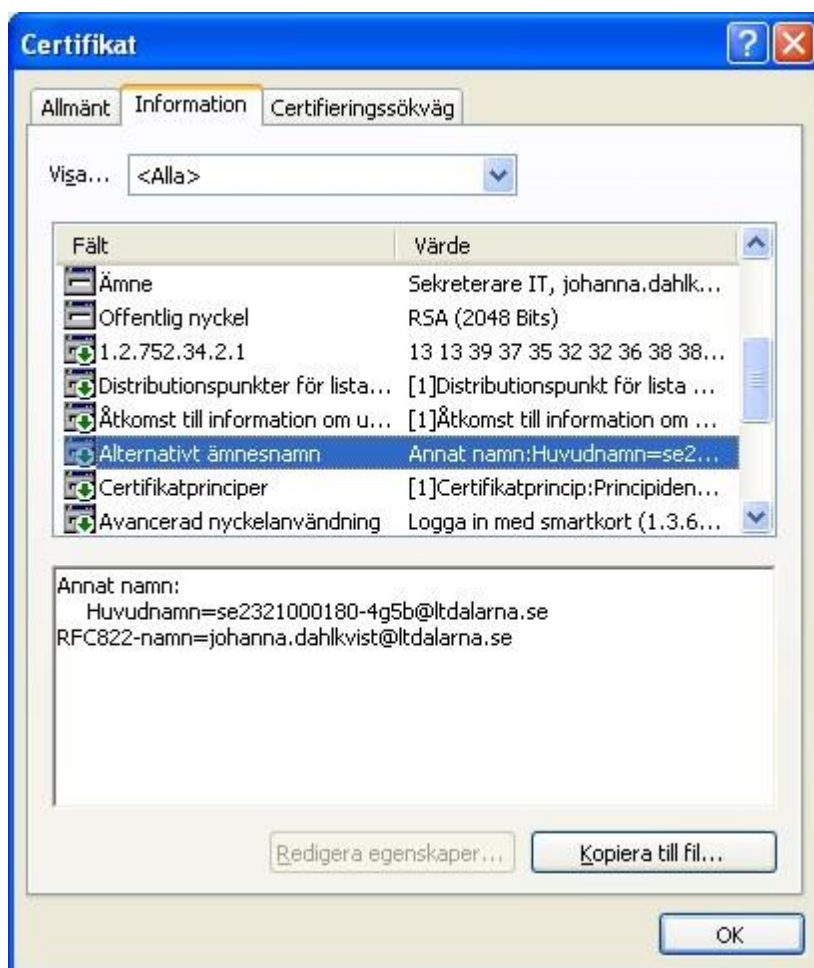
Certifikat

Allmänt | Information | Certifieringssökväg

Visa... <Alla>

| Fält | Värde |
|---|---|
| Ämne | Sekreterare IT, johanna.dahlk... |
| Offentlig nyckel | RSA (2048 Bits) |
| 1.2.752.34.2.1 | 13 13 39 37 35 32 32 36 38 38... |
| Distributionspunkter för lista... | [1]Distributionspunkt för lista ... |
| Åtkomst till information om u... | [1]Åtkomst till information om ... |
| Alternativt ämnesnamn | Annat namn:Huvudnamn=se2... |
| Certifikatprinciper | [1]Certifikatprincip:Principiden... |
| Avancerad nyckelanvändning | Logga in med smartkort (1.3.6... |

Annat namn:
Huvudnamn=se2321000180-4g5b@ltdalarna.se
RFC822-namn=johanna.dahlkvist@ltdalarna.se

Redigera egenskaper... Kopiera till fil...

OK